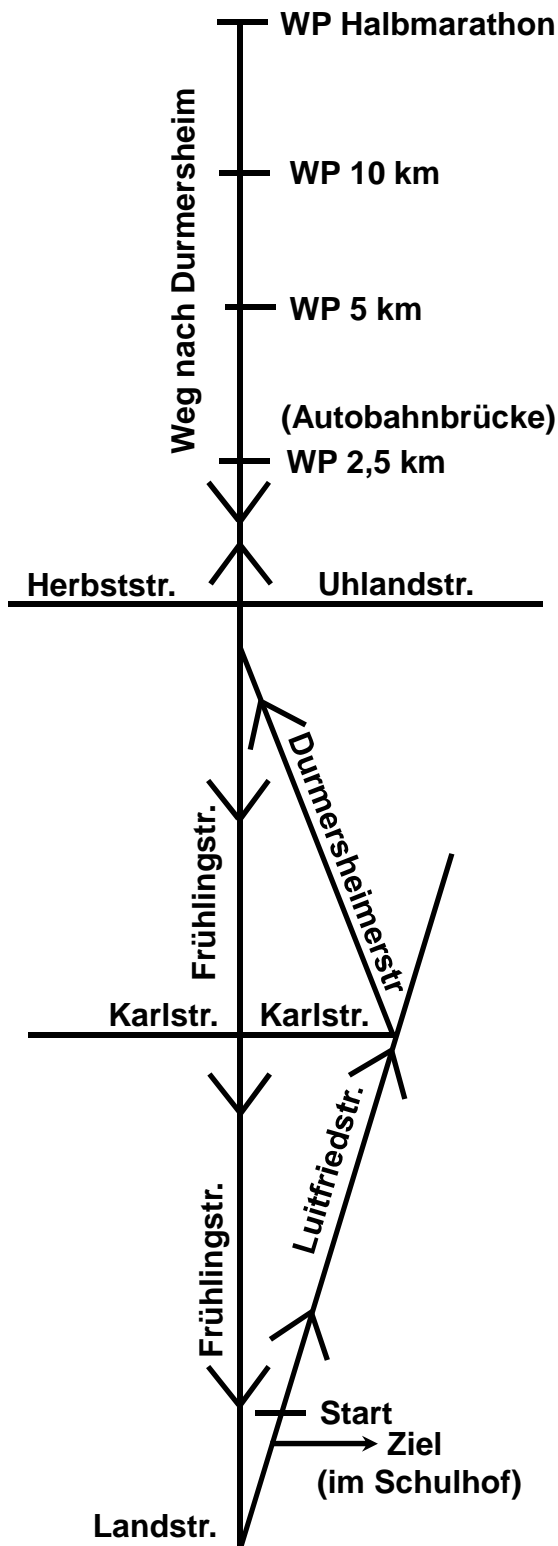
WP Halbmarathon

Weg nach Durmersheim

WP 10 km

WP 5 km

(Autobahnbrücke)
WP 2,5 km

Herbststr.
Uhlandstr.

Durmersheimerstr

Frühlingstr.

Karlstr.
Karlstr.

Luitfriedstr.

Frühlingstr.

Start
Ziel
(im Schulhof)

Landstr.